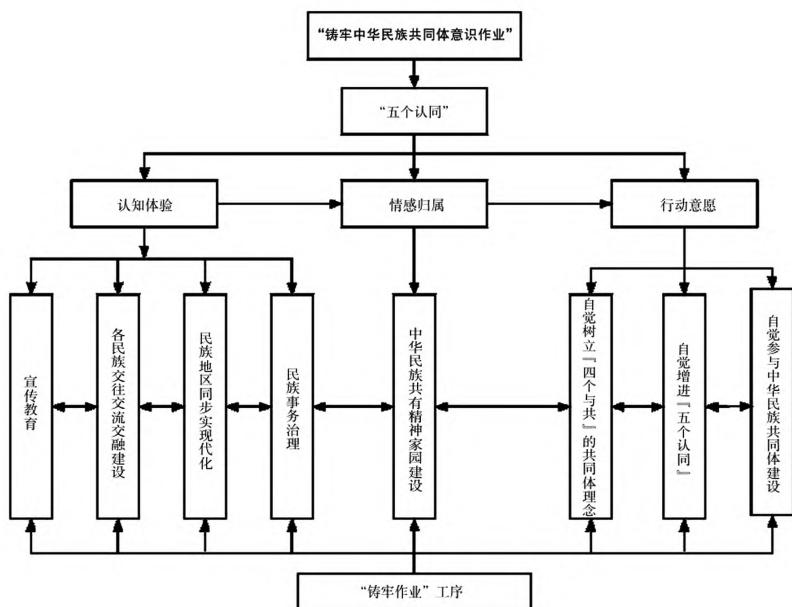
“铸牢中华民族共同体意识作业”

“五个认同”

认知体验

情感归属

行动意愿

宣传教育

各民族交往交流交融建设

民族地区同步实现代化

民族事务治理

中华民族共有精神家园建设

自觉树立『四个与共』的共同体理念

自觉增进『五个认同』

自觉参与中华民族共同体建设

“铸牢作业”工序